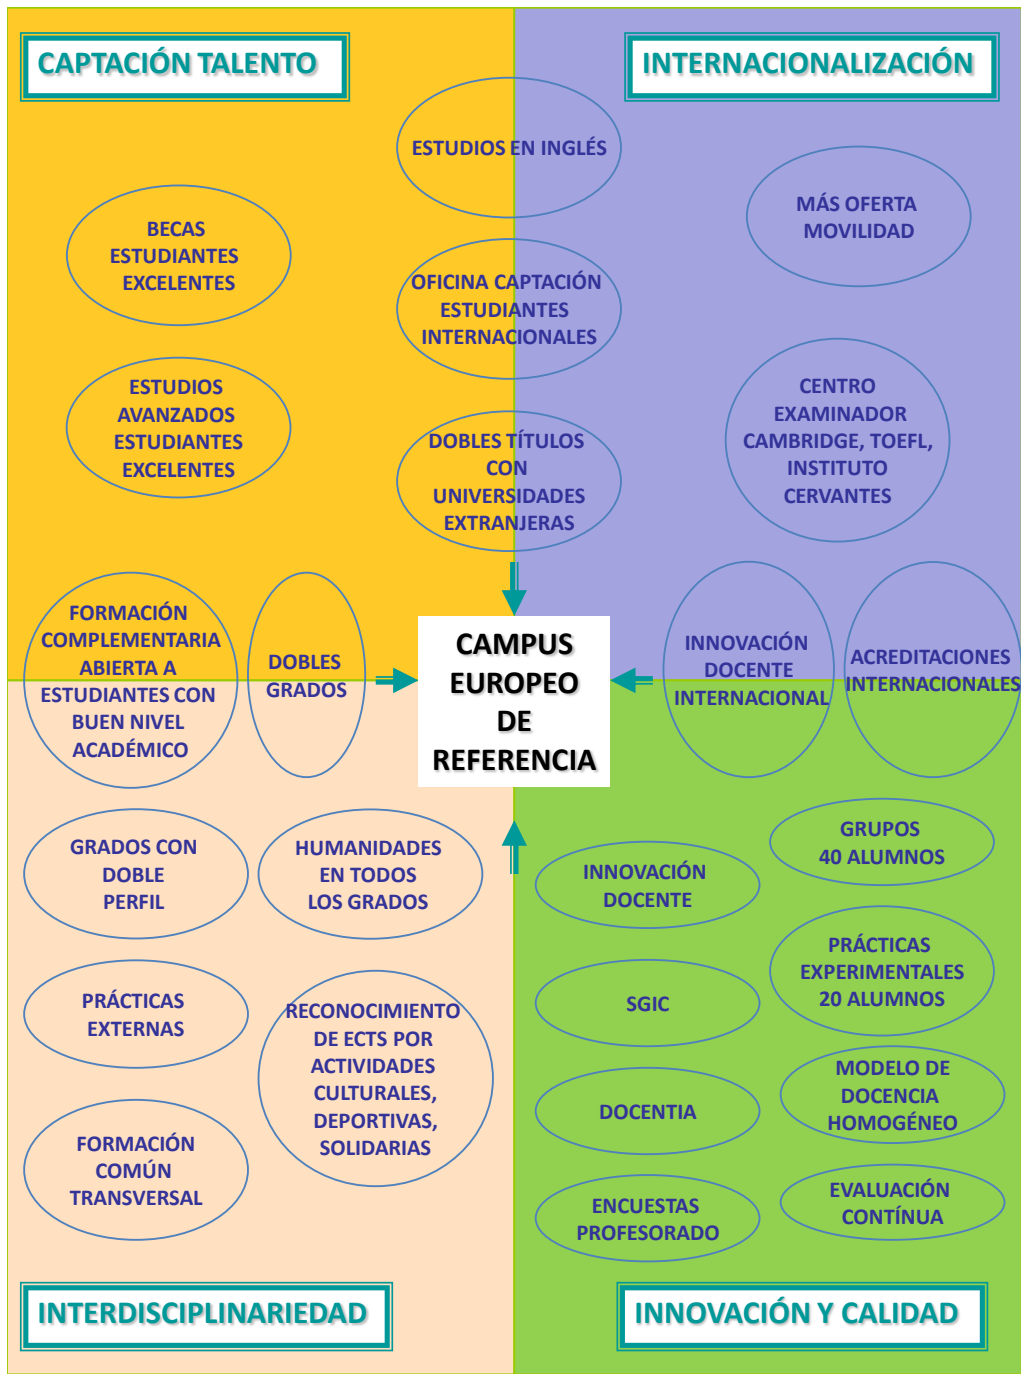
CAPTACIÓN TALENTO

INTERNACIONALIZACIÓN

ESTUDIOS EN INGLÉS

BECAS ESTUDIANTES EXCELENTES

MÁS OFERTA MOVILIDAD

OFICINA CAPTACIÓN ESTUDIANTES INTERNACIONALES

ESTUDIOS AVANZADOS ESTUDIANTES EXCELENTES

DOBLES TÍTULOS CON UNIVERSIDADES EXTRANJERAS

CENTRO EXAMINADOR CAMBRIDGE, TOEFL, INSTITUTO CERVANTES

FORMACIÓN COMPLEMENTARIA ABIERTA A ESTUDIANTES CON BUEN NIVEL ACADÉMICO

DOBLES GRADOS

CAMPUS EUROPEO DE REFERENCIA

INNOVACIÓN DOCENTE INTERNACIONAL

ACREDITACIONES INTERNACIONALES

GRADOS CON DOBLE PERFIL

HUMANIDADES EN TODOS LOS GRADOS

GRUPOS 40 ALUMNOS

INNOVACIÓN DOCENTE

PRÁCTICAS EXPERIMENTALES 20 ALUMNOS

PRÁCTICAS EXTERNAS

RECONOCIMIENTO DE ECTS POR ACTIVIDADES CULTURALES, DEPORTIVAS, SOLIDARIAS

SGIC

MODELO DE DOCENCIA HOMOGÉNEO

DOCENTIA

FORMACIÓN COMÚN TRANSVERSAL

ENCUESTAS PROFESORADO

EVALUACIÓN CONTÍNUA

INTERDISCIPLINARIEDAD

INNOVACIÓN Y CALIDAD